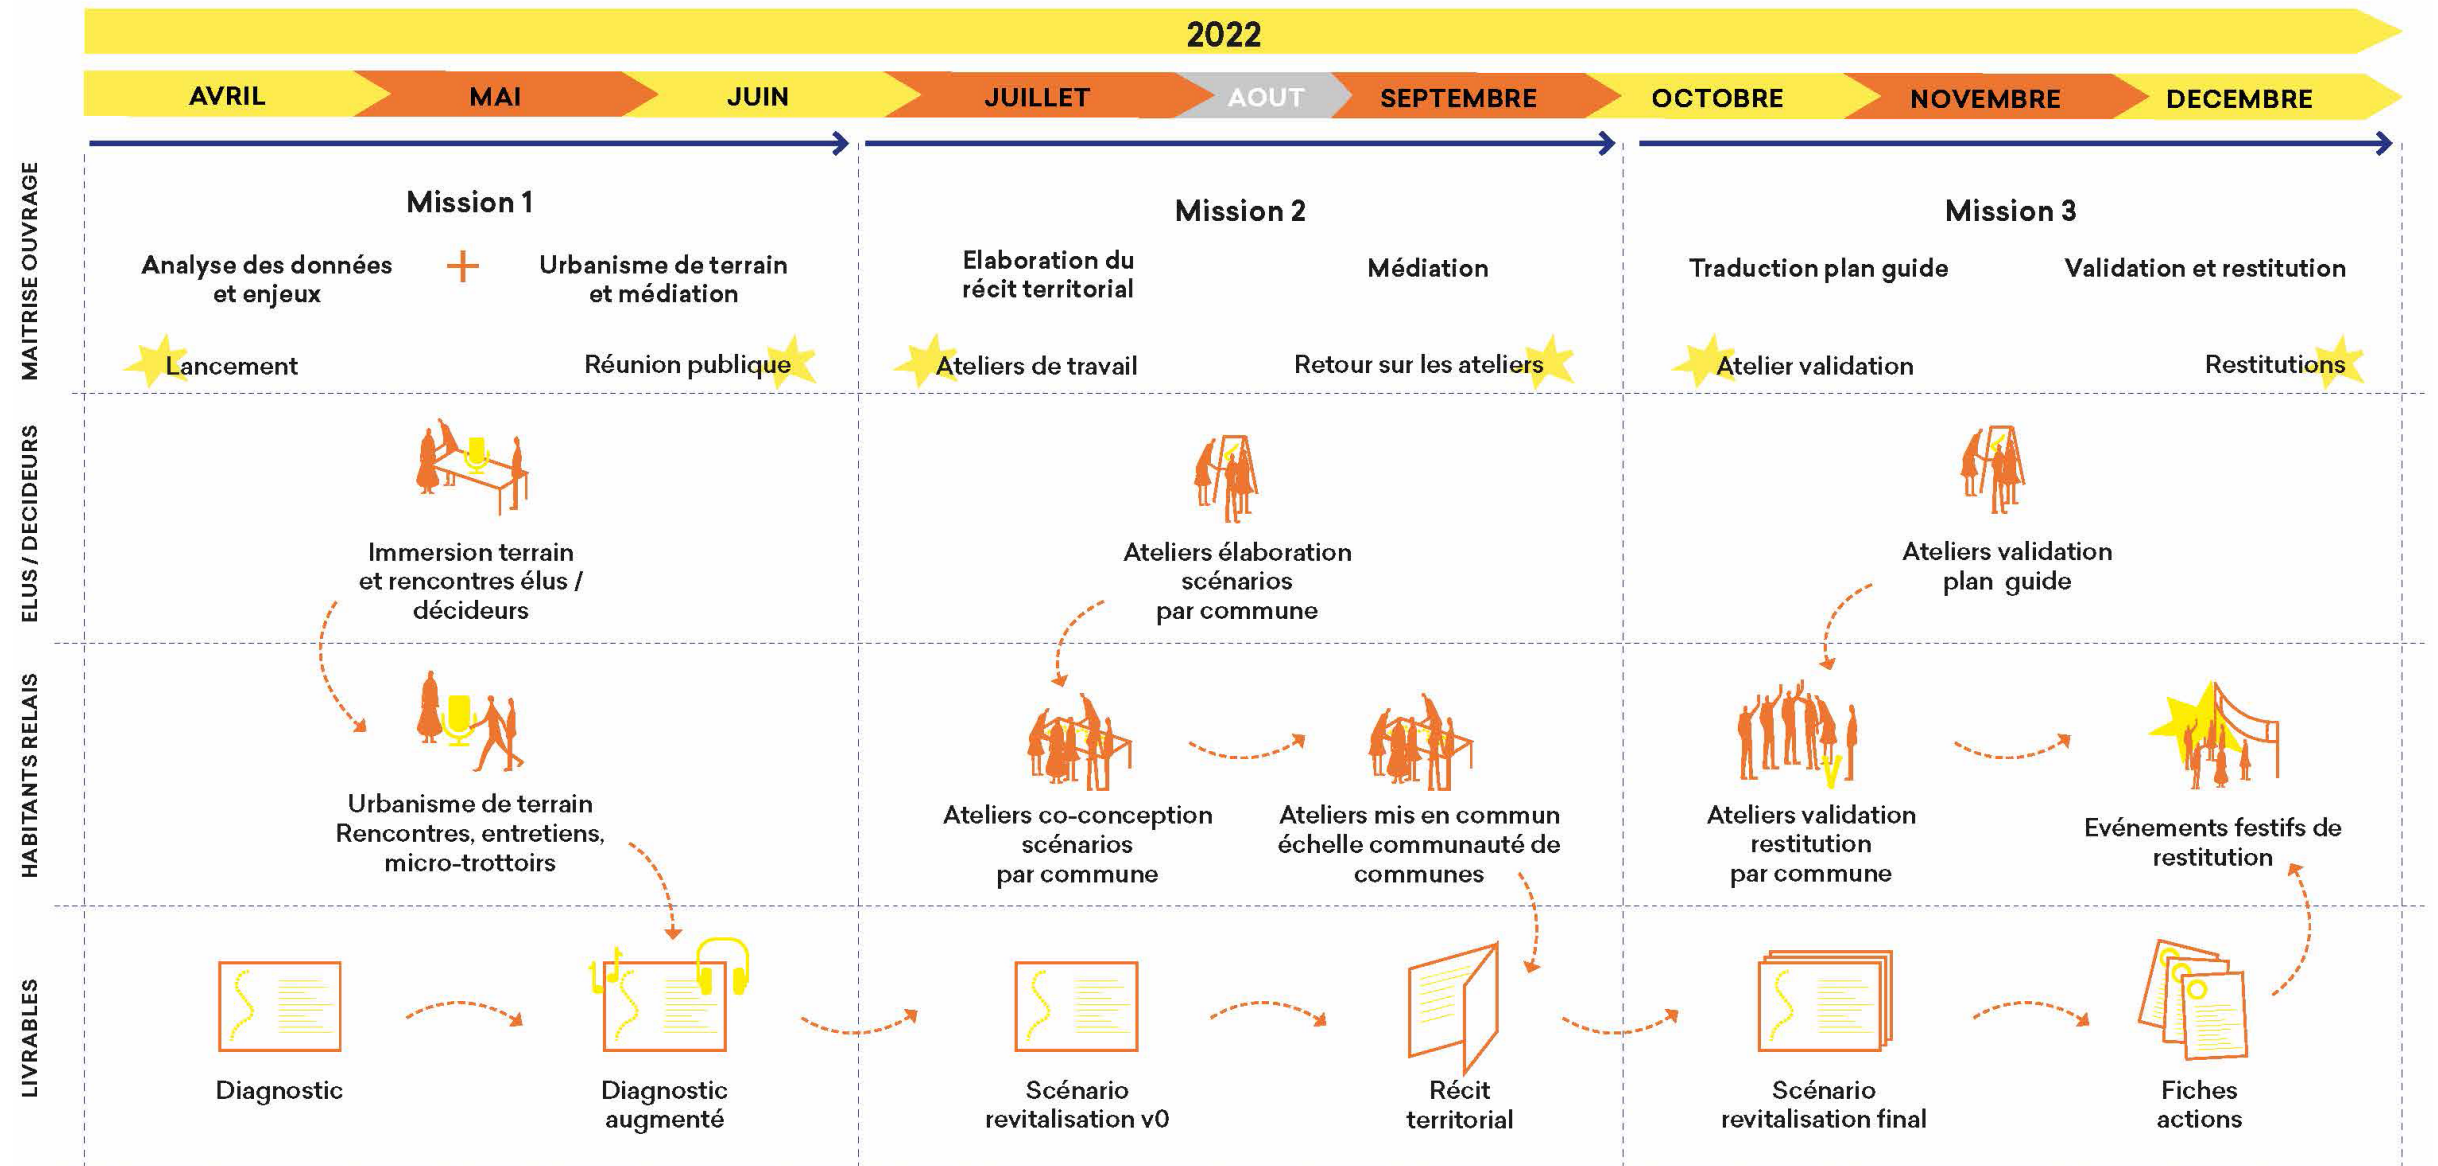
2022

AVRIL MAI JUIN JUILLET AOUT SEPTEMBRE OCTOBRE NOVEMBRE DECEMBRE

MAITRISE OUVRAGE

Mission 1

Analyse des données et enjeux + Urbanisme de terrain et médiation

Lancement

Réunion publique

Mission 2

Elaboration du récit territorial

Médiation

Ateliers de travail

Retour sur les ateliers

Mission 3

Traduction plan guide

Validation et restitution

Atelier validation

Restitutions

ELUS / DECIDEURS

Immersion terrain et rencontres élus / décideurs

Ateliers élaboration scénarios par commune

Ateliers validation plan guide

HABITANTS RELAIS

Urbanisme de terrain Rencontres, entretiens, micro-trottoirs

Ateliers co-conception scénarios par commune

Ateliers mis en commun échelle communauté de communes

Ateliers validation restitution par commune

Evénements festifs de restitution

LIVRABLES

Diagnostic

Diagnostic augmenté

Scénario revitalisation v0

Récit territorial

Scénario revitalisation final

Fiches actions